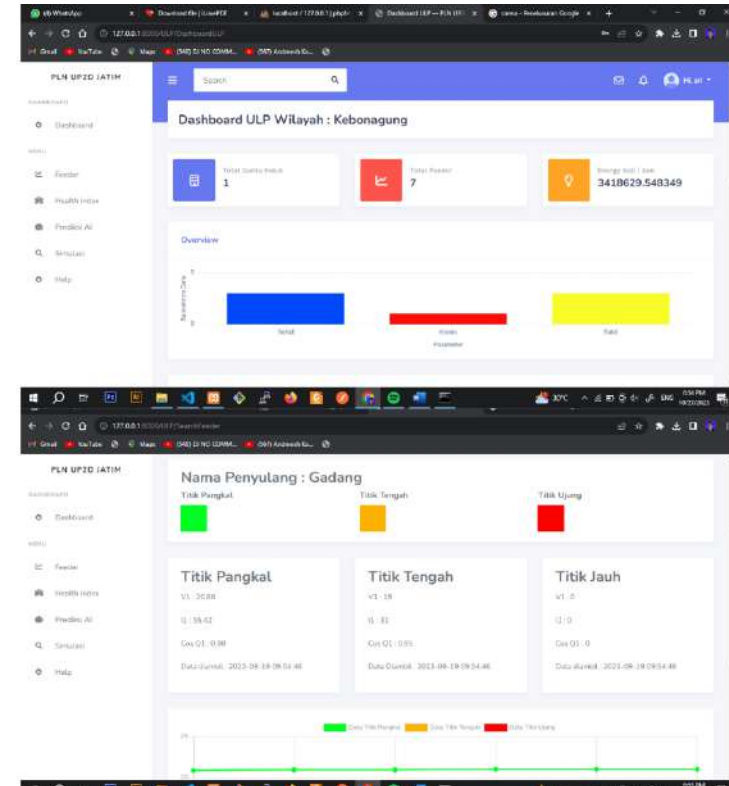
(8) WhatsApp | Download file | Lizard | localhost / 127.0.0.1 | phpMy | Dashboard ULP — PLN UP3 | cara - Penelusuran Google

127.0.0.1:8000/ULP/Dashboard/ULP

Gmail | YouTube | Maps | (58) DJ NO COMM... | (507) Andreesh Ba...

PLN UP2D JATIM

DASHBOARD

Dashboard

MENU

Feeder

Health Index

Prediksi AI

Simulasi

Help

Search

Hi, ari

Dashboard ULP Wilayah : Kebonagung

Total Gardu Induk
1

Total Feeder
7

Energy Sold / kwh
3418629.548349

Overview

Sehat

Kurang

Sakit

Parameter

30°C ENG 4:54 PM

127.0.0.1:8000/ULP/Search/Feeder

Gmail | YouTube | Maps | (58) DJ NO COMM... | (507) Andreesh Ba...

PLN UP2D JATIM

DASHBOARD

Dashboard

MENU

Feeder

Health Index

Prediksi AI

Simulasi

Help

Nama Penyulang : Gadang

Titik Pangkal

Titik Tengah

Titik Ujung

Titik Pangkal

V1 : 20.88

I1 : 56.42

Cos Q1 : 0.98

Data diambil : 2023-08-19 09:54:46

Titik Tengah

V1 : 19

I1 : 81

Cos Q1 : 0.95

Data Diambil : 2023-08-19 09:54:46

Titik Jauh

V1 : 0

I1 : 0

Cos Q1 : 0

Data diambil : 2023-08-19 09:54:46

Data Titik Pangkal | Data Titik Tengah | Data Titik Ujung